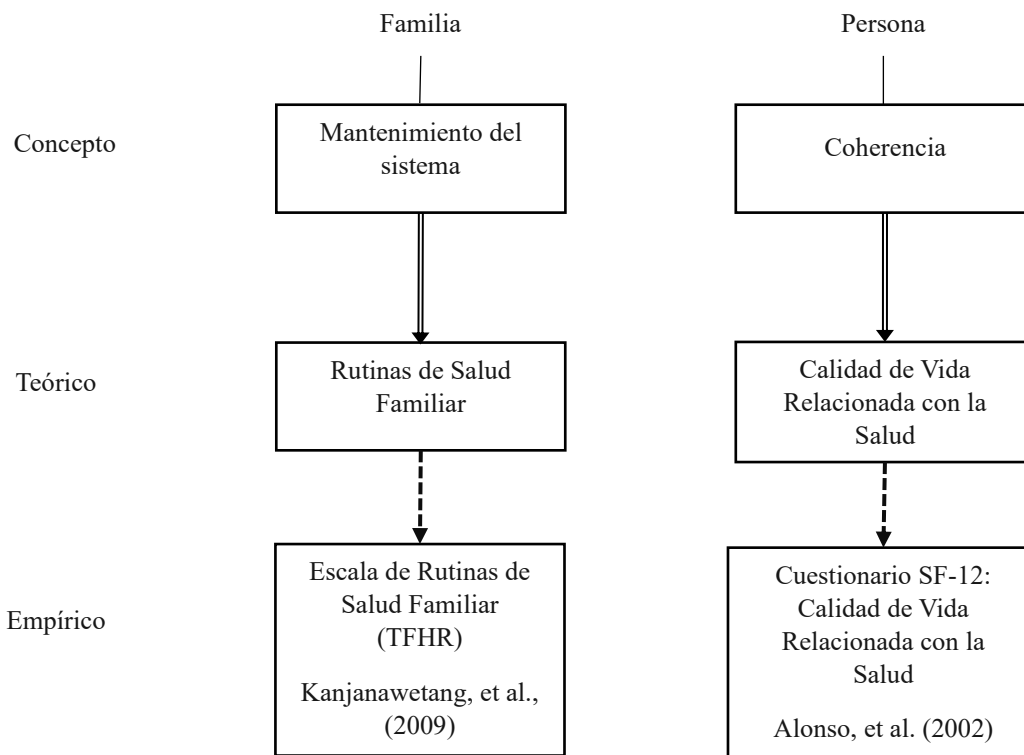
Familia

Persona

Concepto

Mantenimiento del sistema

Coherencia

Teórico

Rutinas de Salud Familiar

Calidad de Vida Relacionada con la Salud

Empírico

Escala de Rutinas de Salud Familiar (TFHR)

Kanjanawetang, et al., (2009)

Cuestionario SF-12: Calidad de Vida Relacionada con la Salud

Alonso, et al. (2002)